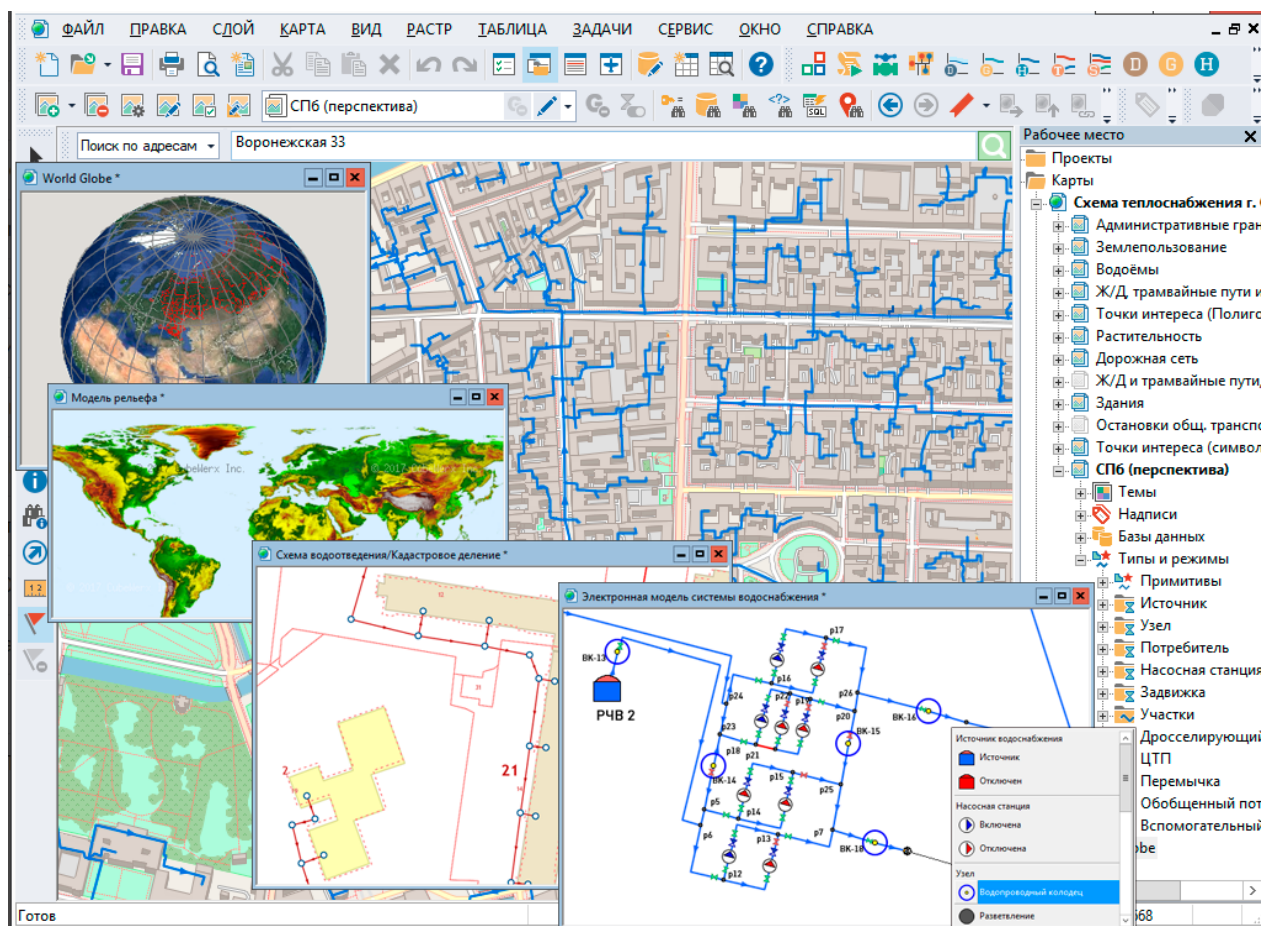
ФАЙЛ ПРАВКА СЛОЙ КАРТА ВИД РАСТР ТАБЛИЦА ЗАДАЧИ СЕРВИС ОКНО СПРАВКА

СПб (перспектива)

Поиск по адресам Воронежская 33

Рабочее место
Проекты
Карты
Схема теплоснабжения г.
Административные гран
Землепользование
Водоёмы
Ж/Д, трамвайные пути и
Точки интереса (Полиго
Растительность
Дорожная сеть
Ж/Д и трамвайные пути
Здания
Остановки общ. транспо
Точки интереса (символ
СПб (перспектива)
Темы
Надписи
Базы данных
Типы и режимы
Примитивы
Источник
Узел
Потребитель
Насосная станция
Задвижка
Участки
Дросселирующий
ЦТП
Перемычка
Обобщенный пот
Вспомогательный
obe

World Globe *

Модель рельефа *

Схема водоотведения/Кадастровое деление *

2
21

Электронная модель системы водоснабжения *

ВК-13
РЧВ 2
p17
p16
p22
p19
p24
p26
p20
ВК-15
ВК-16
p23
p21
p18
ВК-14
p15
p25
p5
p14
p6
p13
p7
ВК-18
p12

Источник водоснабжения
Источник
Отключен
Насосная станция
Включена
Отключена
Узел
Водопроводный колодец
Разветвление

Готов
68